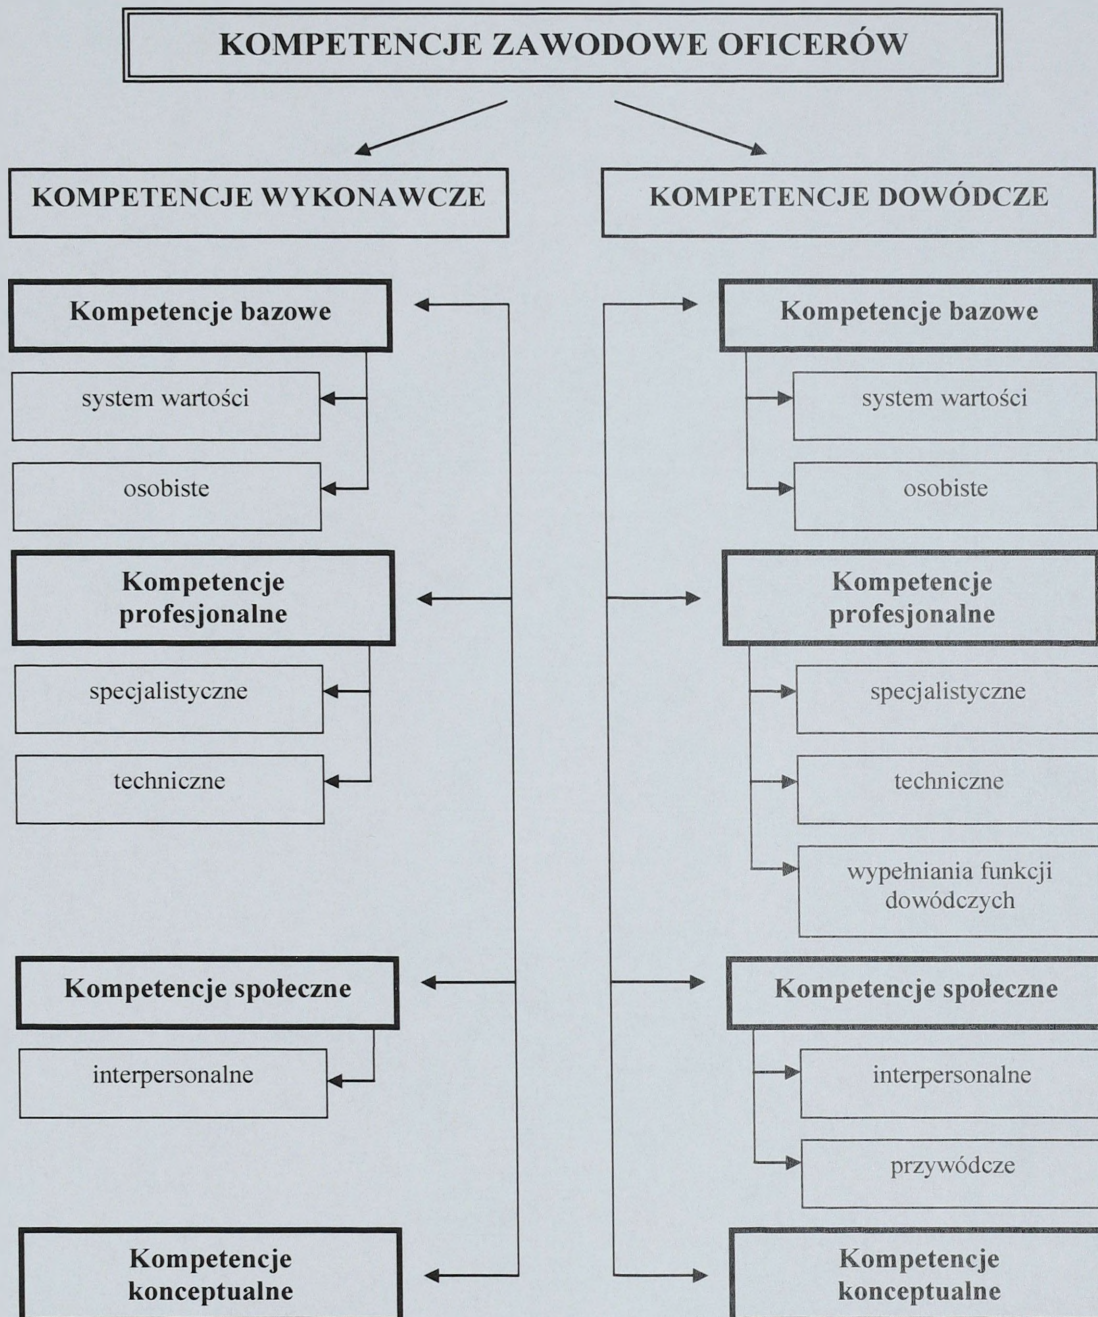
KOMPETENCJE ZAWODOWE OFICERÓW

KOMPETENCJE WYKONAWCZE

Kompetencje bazowe

system wartości

osobiste

Kompetencje profesjonalne

specjalistyczne

techniczne

Kompetencje społeczne

interpersonalne

Kompetencje konceptualne

KOMPETENCJE DOWÓDCZE

Kompetencje bazowe

system wartości

osobiste

Kompetencje profesjonalne

specjalistyczne

techniczne

wypełniania funkcji dowódczych

Kompetencje społeczne

interpersonalne

przywódcze

Kompetencje konceptualne